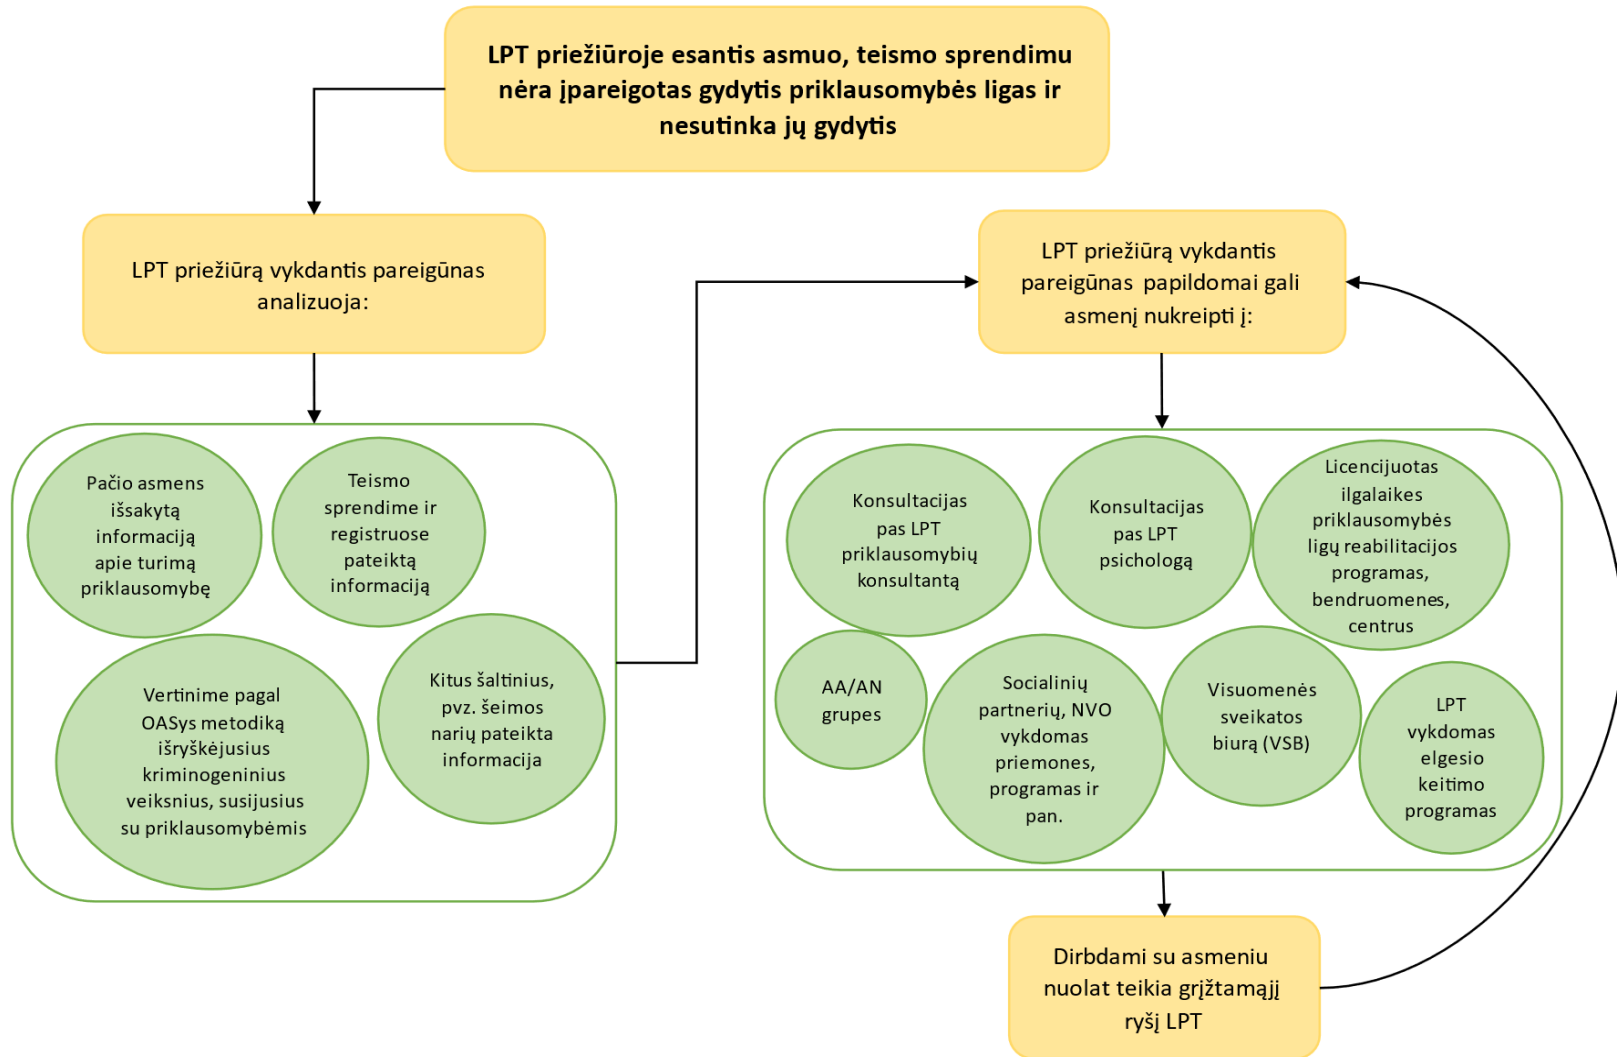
LPT priežiūroje esantis asmuo, teismo sprendimu nėra įpareigotas gydytis priklausomybės ligas ir nesutinka jų gydytis

LPT priežiūrą vykdantis pareigūnas analizuoja:

Pačio asmens išsakytą informaciją apie turimą priklausomybę

Teismo sprendime ir registruose pateiktą informaciją

Vertinime pagal OASys metodiką išryškėjusius kriminogeninius veiksnius, susijusius su priklausomybėmis

Kitus šaltinius, pvz. šeimos narių pateikta informacija

LPT priežiūrą vykdantis pareigūnas papildomai gali asmenį nukreipti į:

Konsultacijas pas LPT priklausomybių konsultantą

Konsultacijas pas LPT psichologą

Licencijuotas ilgalaikes priklausomybės ligų reabilitacijos programas, bendruomenes, centrus

AA/AN grupes

Socialinių partnerių, NVO vykdomas priemones, programas ir pan.

Visuomenės sveikatos biurą (VSB)

LPT vykdomas elgesio keitimo programas

Dirbdami su asmeniu nuolat teikia grįžtamąjį ryšį LPT